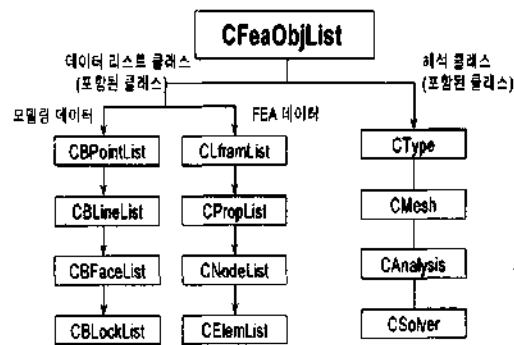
CFeaObjList

데이터 리스트 클래스
(포함된 클래스)

해석 클래스
(포함된 클래스)

모델링 데이터

FEA 데이터

CBPointList

CLframList

CType

CBLineList

CPropList

CMesh

CBFaceList

CNodeList

CAnalysis

CBLockList

CElemList

CSolver